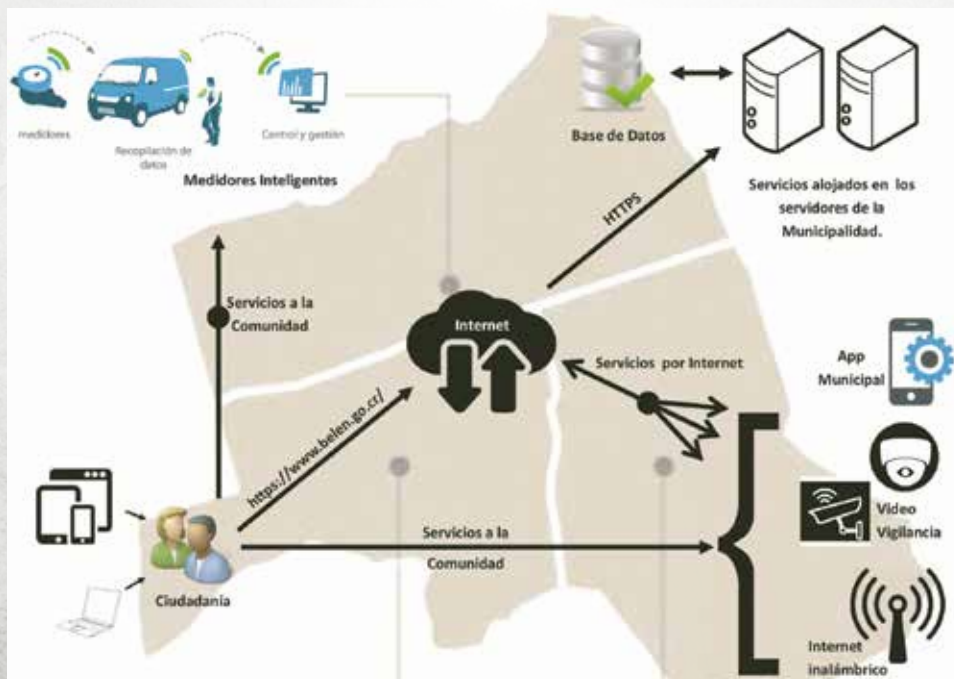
medidores

Recopilación de datos

Control y gestión

Medidores Inteligentes

Base de Datos

Servicios alojados en los servidores de la Municipalidad.

HTTPS

Servicios a la Comunidad

Internet

Servicios por Internet

App Municipal

https://www.belen.go.cr/

Video Vigilancia

Servicios a la Comunidad

Ciudadanía

Internet inalámbrico